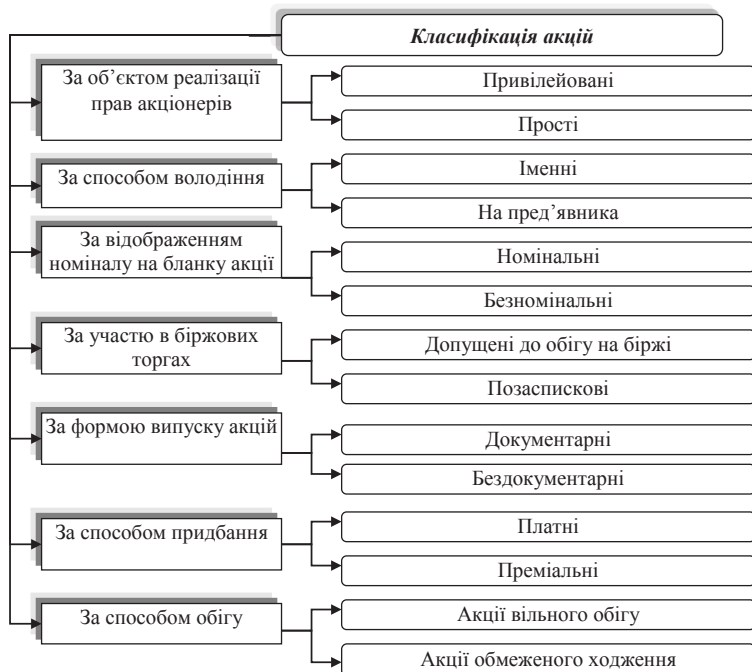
Класифікація акцій

За об'єктом реалізації прав акціонерів

Привілейовані

Прості

За способом володіння

Іменні

На пред'явника

За відображенням номіналу на бланку акції

Номінальні

Безномінальні

За участю в біржових торгах

Допущені до обігу на біржі

Позаспискові

За формою випуску акцій

Документарні

Бездокументарні

За способом придбання

Платні

Преміальні

За способом обігу

Акції вільного обігу

Акції обмеженого ходження